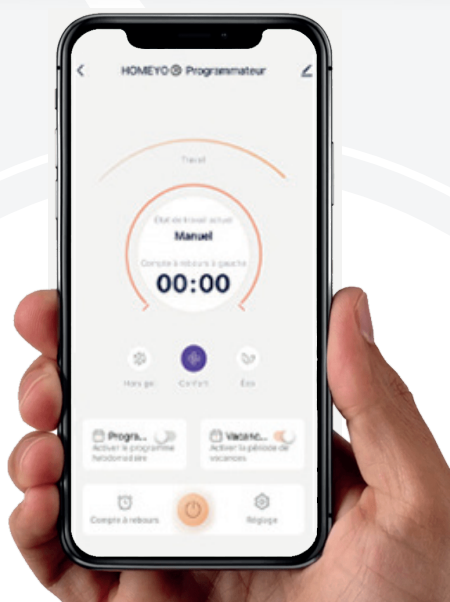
HOMEYO Programmateur

Travail

Etat de travail actuel
Manuel

Compte à rebours à gauche
00:00

Hors gel
Confort
Eco

Progra...
Activer le programme hebdomadaire

Vacanc...
Activer la période de vacances

Compte à rebours

Réglage